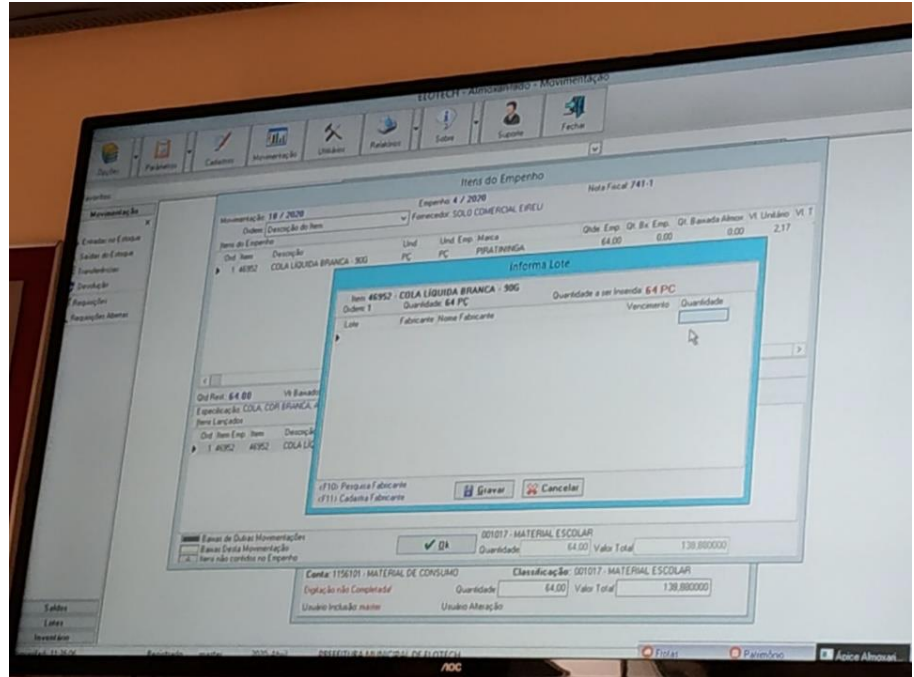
ELOTECH - Almoxarifado - Movimentação

Tabelas | Patrimônio | Cadastros | Movimentação | Utilitários | Relatórios | Sobre | Suporte | Fechar

Favoritos
Movimentação
Entradas no Estoque
Saídas do Estoque
Transferências
Devolução
Requisições
Requisições Abertas

Itens do Empenho
Empenho: 4 / 2020
Nota Fiscal: 741-1
Movimentação: 18 / 2020
Fornecedor: SOLO COMERCIAL EIRELI
Ordem: Descrição do Item
Itens do Empenho
| Ord | Item | Descrição | Und | Und. Emp. | Marca | Qtde. Emp. | Qt. Bx. Emp. | Qt. Baixada Almox. | Vl. Unitário | Vl. T |
|---|---|---|---|---|---|---|---|---|---|---|
| 1 | 46952 | COLA LIQUIDA BRANCA - 90G | PC | PC | PIRATININGA | 64,00 | 0,00 | 0,00 | 2,17 | |

Informa Lote
Item: 46952 - COLA LIQUIDA BRANCA - 90G
Ordem: 1
Quantidade: 64 PC
Quantidade a ser Inserida: 64 PC
| Lote | Fabricante | Nome Fabricante | Vencimento | Quantidade |
|---|---|---|---|---|
| | | | | |

<F10> Pesquisa Fabricante
<F11> Cadastra Fabricante
Gravar
Cancelar

Qtd Real: 64,00
Vl. Baixado
Especificação: COLA, COR BRANCA, A
Itens Lançados
| Ord | Item Emp. | Item | Descrição |
|---|---|---|---|
| 1 | 46952 | 46952 | COLA LÍQ |

Baixas de Outras Movimentações
Baixas Desta Movimentação
Itens não contidos no Empenho
Ok
001017 - MATERIAL ESCOLAR
Quantidade 64,00 Valor Total 138,880000
Conta: 1156101 - MATERIAL DE CONSUMO
Classificação: 001017 - MATERIAL ESCOLAR
Digitação não Completada!
Quantidade 64,00 Valor Total 138,880000
Usuário Inclusão: master
Usuário Alteração:

Saldos
Lotes
Inventário
Registrado master 2020 Abril PREFEITURA MUNICIPAL DE ELOTECH
Frotas
Patrimônio
Ápice Almoxari...
AOC